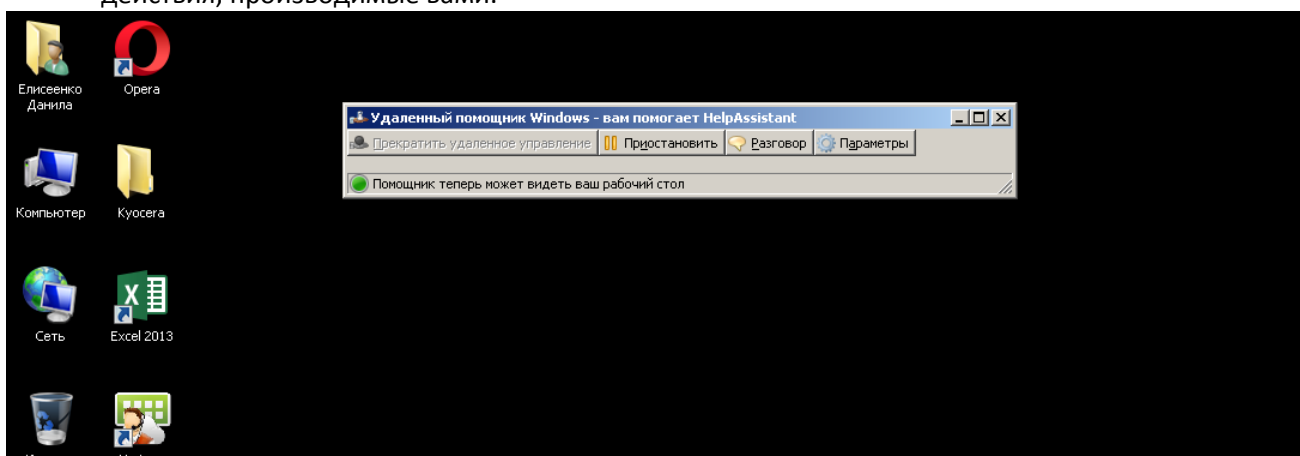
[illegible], производимые вами.

Елисеенко Данила

Opera

Удаленный помощник Windows - вам помогает HelpAssistant

Прекратить удаленное управление
Приостановить
Разговор
Параметры

Помощник теперь может видеть ваш рабочий стол

Компьютер

Kyocera

Сеть

Excel 2013

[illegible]

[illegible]